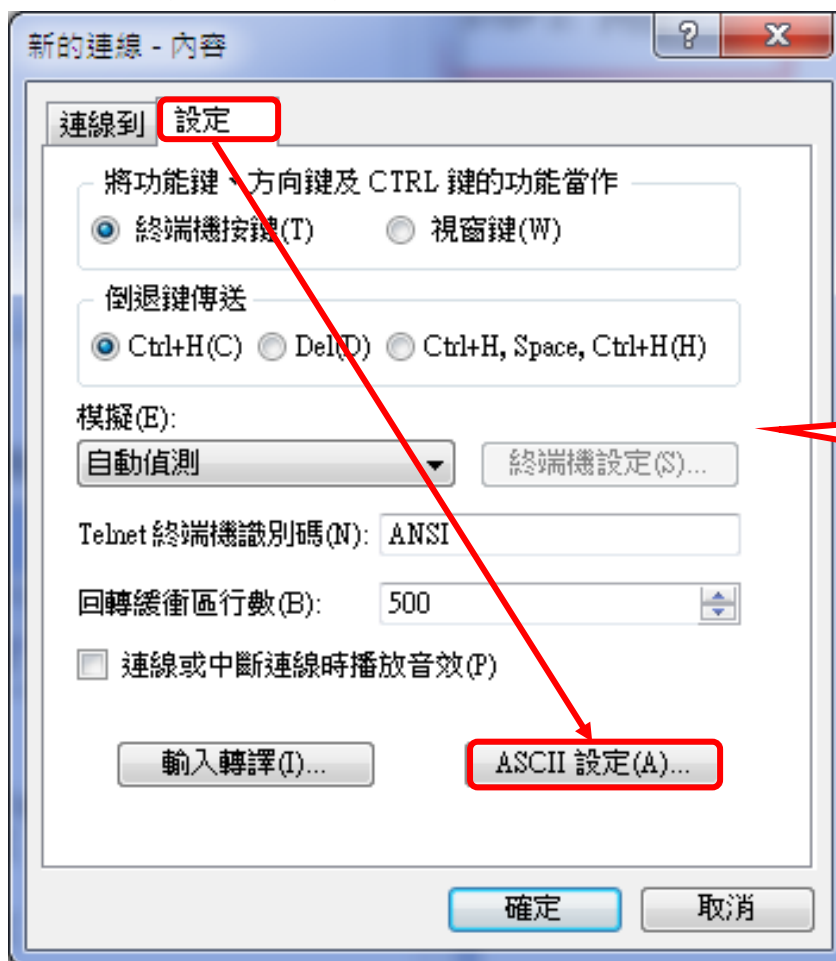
新的連線 - 內容

?

X

連線到

設定

將功能鍵、方向鍵及 CTRL 鍵的功能當作

終端機按鍵(T)

視窗鍵(W)

倒退鍵傳送

Ctrl+H(C)

Del(D)

Ctrl+H, Space, Ctrl+H(H)

模擬(E):

自動偵測

終端機設定(S)...

Telnet 終端機識別碼(N):

ANSI

回轉緩衝區行數(B):

500

連線或中斷連線時播放音效(P)

輸入轉譯(I)...

ASCII 設定(A)...

確定

取消